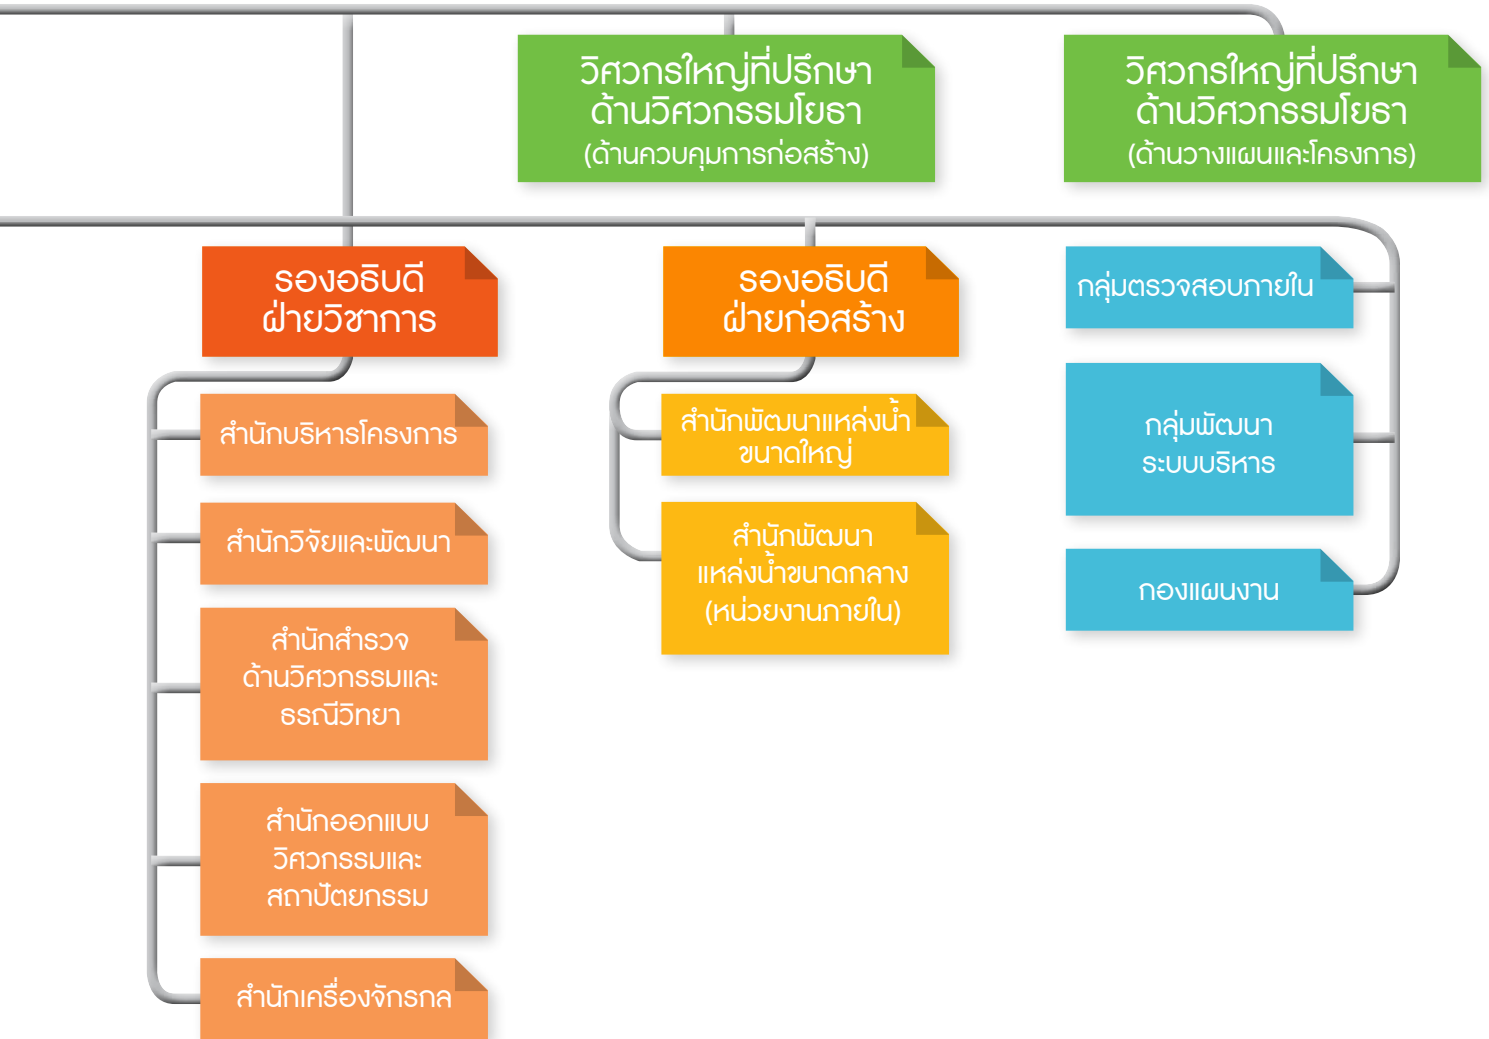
วิศวกรใหญ่ที่ปรึกษา ด้านวิศวกรรมโยธา (ด้านควบคุมการก่อสร้าง)

วิศวกรใหญ่ที่ปรึกษา ด้านวิศวกรรมโยธา (ด้านวางแผนและโครงการ)

รองอธิบดี ฝ่ายวิชาการ

สำนักบริหารโครงการ

สำนักวิจัยและพัฒนา

สำนักสำรวจ ด้านวิศวกรรมและ ธรณีวิทยา

สำนักออกแบบ วิศวกรรมและ สถาปัตยกรรม

สำนักเครื่องจักรกล

รองอธิบดี ฝ่ายก่อสร้าง

สำนักพัฒนาแหล่งน้ำ ขนาดใหญ่

สำนักพัฒนา แหล่งน้ำขนาดกลาง (หน่วยงานภายใน)

กลุ่มตรวจสอบภายใน

กลุ่มพัฒนา ระบบบริหาร

กองแผนงาน